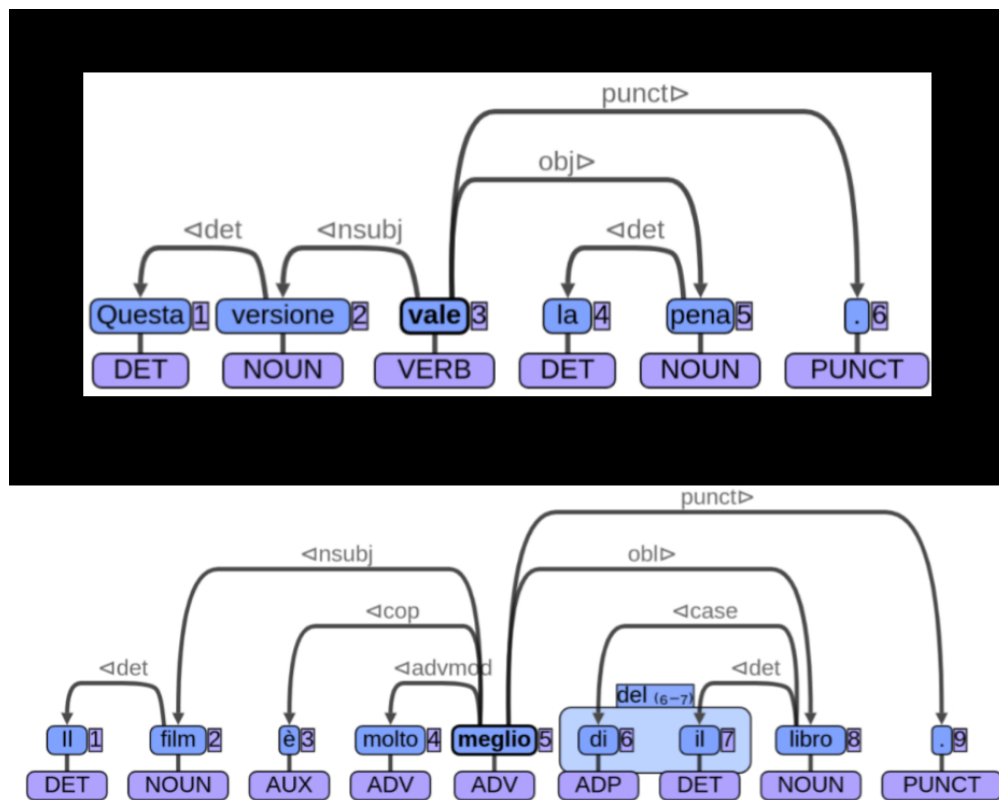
punct⊳

obj⊳

⊲det

⊲nsubj

⊲det

Questa 1 versione 2 vale 3 la 4 pena 5 . 6

DET NOUN VERB DET NOUN PUNCT

punct⊳

⊲nsubj

obl⊳

⊲cop

⊲case

⊲det

⊲advmod

⊲det

del $_{(6-7)}$

Il 1 film 2 è 3 molto 4 meglio 5 di 6 il 7 libro 8 . 9

DET NOUN AUX ADV ADV ADP DET NOUN PUNCT